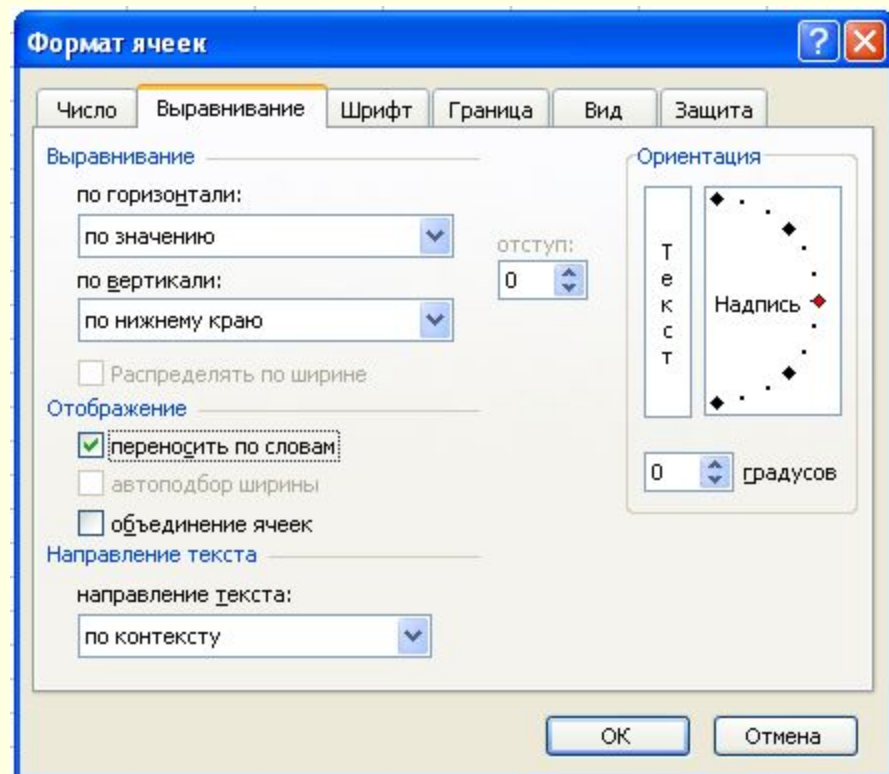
Формат ячеек

Число | Выравнивание | Шрифт | Граница | Вид | Защита

Выравнивание

по горизонтали:

по значению

отступ:

0

по вертикали:

по нижнему краю

Распределять по ширине

Отображение

переносить по словам

автоподбор ширины

объединение ячеек

Направление текста

направление текста:

по контексту

Ориентация

Т
е
к
с
т

Надпись

0 градусов

ОК

Отмена